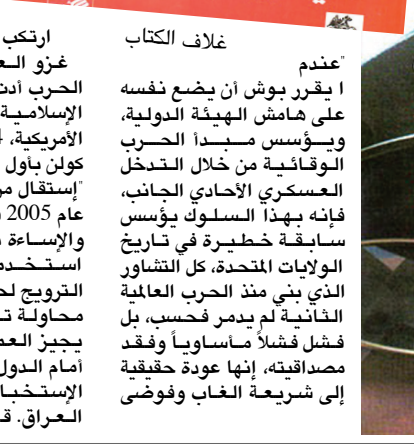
غلاف الكتاب

"عندم
ا يقرر بوش أن يضع نفسه على هامش الهيئة الدولية، ويؤسس مبدأ الحرب الوقائية من خلال التدخل العسكري الأحادي الجانب، فإنه بهذا السلوك يؤسس سابقة خطيرة في تاريخ الولايات المتحدة، كل التشاور الذي بني منذ الحرب العالمية الثانية لم يدمر فحسب، بل فشل فشلاً مأساوياً وفقد مصداقيته، إنها عودة حقيقية إلى شريعة الغاب وفوضى

ارتكب
غزو ا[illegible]
الحرب أدت
الإسلامية
الأمريكية، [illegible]
كولن بأول
"إستقال مر
عام 2005
والإساءة
استخد
الترويج لح
محاولة ت
يجيز الح
أمام الدول
الإستخبا
العراق. ق